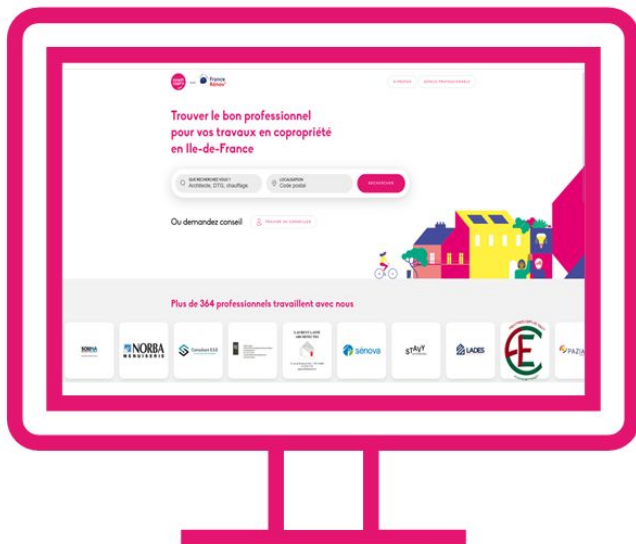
France Rénov'

Trouver le bon professionnel pour vos travaux en copropriété en Ile-de-France

QUE RECHERCHEZ-VOUS ? Architecte, DTG, chauffage

LOCALISATION Code postal

RECHERCHER

Ou demandez conseil

TROUVER UN CONSEILLER

Plus de 364 professionnels travaillent avec nous

NORBA MENUISERIE

sénova

STAUY

LADES

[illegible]